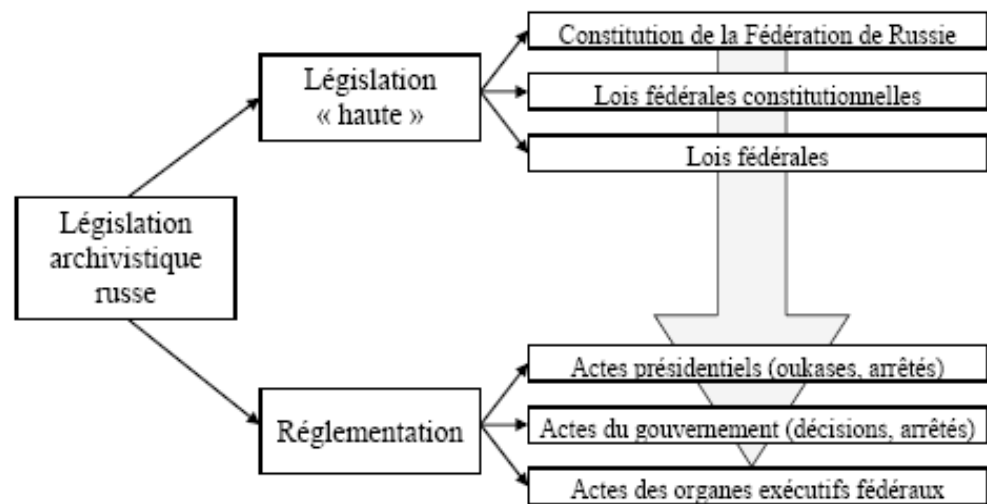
Législation archivistique russe

Législation « haute »

Constitution de la Fédération de Russie

Lois fédérales constitutionnelles

Lois fédérales

Réglementation

Actes présidentiels (oukases, arrêtés)

Actes du gouvernement (décisions, arrêtés)

Actes des organes exécutifs fédéraux